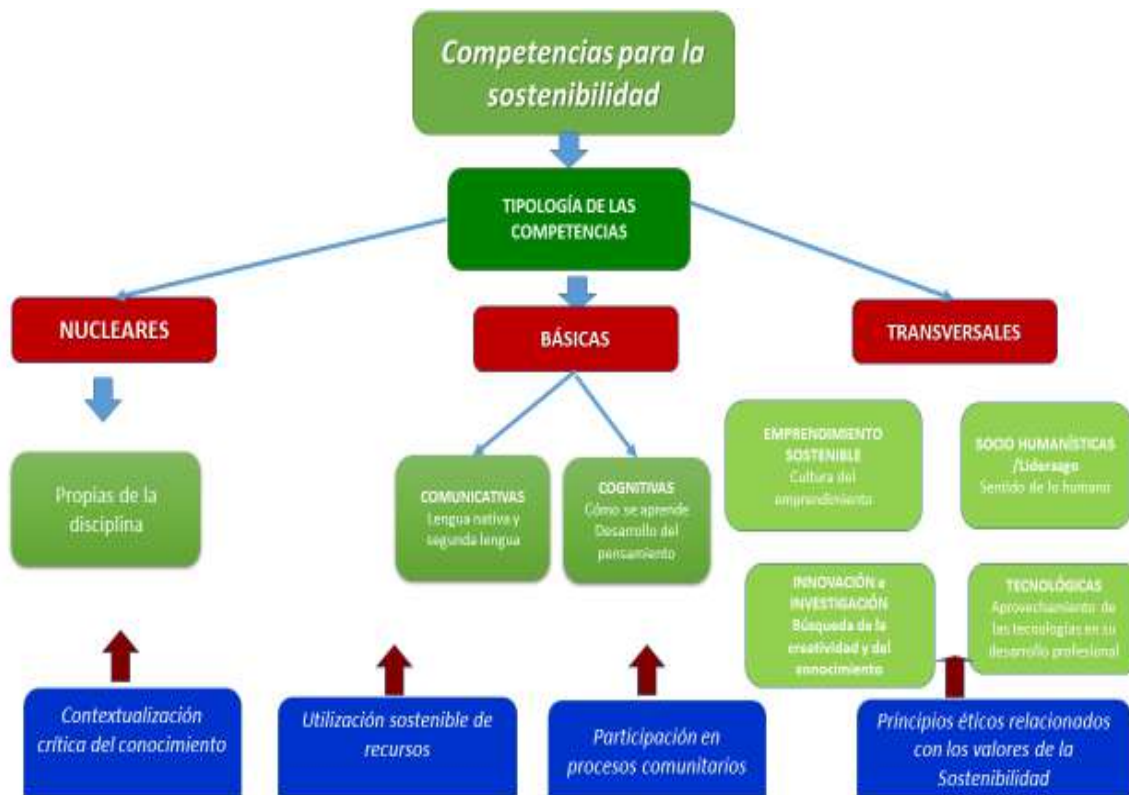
Competencias para la sostenibilidad

TIPOLOGÍA DE LAS COMPETENCIAS

NUCLEARES

BÁSICAS

TRANSVERSALES

Propias de la disciplina

COMUNICATIVAS
Lengua nativa y segunda lengua

COGNITIVAS
Cómo se aprende
Desarrollo del pensamiento

EMPRENDIMIENTO SOSTENIBLE
Cultura del emprendimiento

SOCIO HUMANÍSTICAS /Liderazgo
Sentido de lo humano

INNOVACIÓN e INVESTIGACIÓN
Búsqueda de la creatividad y del conocimiento

TECNOLÓGICAS
Aprovechamiento de las tecnologías en su desarrollo profesional

Contextualización crítica del conocimiento

Utilización sostenible de recursos

Participación en procesos comunitarios

Principios éticos relacionados con los valores de la Sostenibilidad